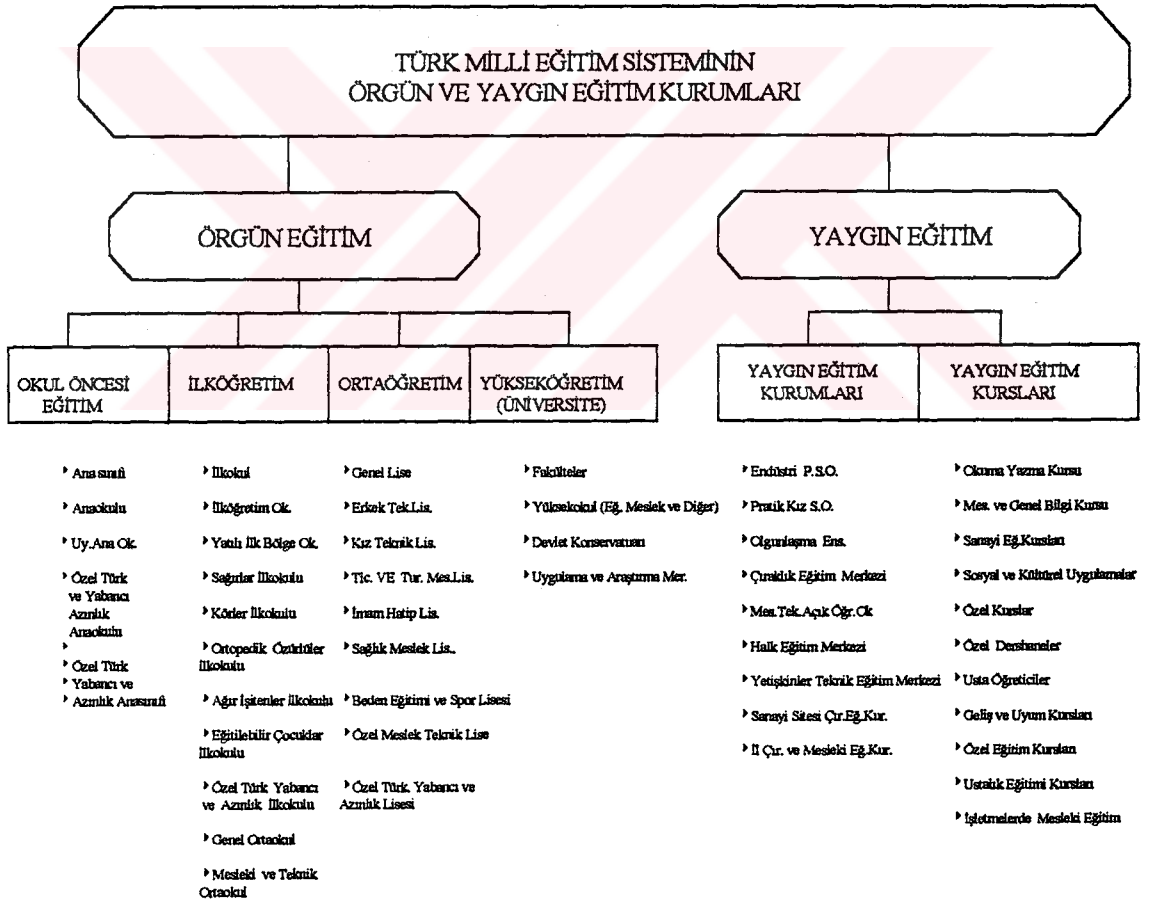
TÜRK MİLLİ EĞİTİM SİSTEMİNİN ÖRGÜN VE YAYGIN EĞİTİM KURUMLARI

ÖRGÜN EĞİTİM

YAYGIN EĞİTİM

OKUL ÖNCESİ EĞİTİM

İLKÖĞRETİM

ORTAÖĞRETİM

YÜKSEKÖĞRETİM (ÜNİVERSİTE)

YAYGIN EĞİTİM KURUMLARI

YAYGIN EĞİTİM KURSLARI

Ana sınıfı

Anaokulu

Uy.Ana Ok.

Özel Türk ve Yabancı Azınlık Anaokulu

Özel Türk Yabancı ve Azınlık Anasınıfı

İlkokul

İlköğretim Ok.

Yatılı İlk Bölge Ok.

Sağırlar İlkokulu

Körler İlkokulu

Ortopedik Özürlüler İlkokulu

Ağır İşitenler İlkokulu

Eğitilebilir Çocuklar İlkokulu

Özel Türk Yabancı ve Azınlık İlkokulu

Genel Ortaokul

Mesleki ve Teknik Ortaokul

Genel Lise

Erkek Tek.Lis.

Kız Teknik Lis.

Tic. VE Tur. Mes.Lis.

İmam Hatip Lis.

Sağlık Meslek Lis.

Beden Eğitimi ve Spor Lisesi

Özel Meslek Teknik Lise

Özel Türk. Yabancı ve Azınlık Lisesi

Fakülteler

Yüksekokul (Eğ. Meslek ve Diğer)

Devlet Konservatuarı

Uygulama ve Araştırma Mer.

Endüstri P.S.O.

Pratik Kız S.O.

Olgunlaşma Ens.

Çıraklık Eğitim Merkezi

Mes.Tek.Açık Öğr.Ok

Halk Eğitim Merkezi

Yetişkinler Teknik Eğitim Merkezi

Sanayi Sitesi Çır.Eğ.Kur.

İl Çır. ve Mesleki Eğ.Kur.

Okuma Yazma Kursu

Mes. ve Genel Bilgi Kursu

Sanayi Eğ.Kursları

Sosyal ve Kültürel Uygulamalar

Özel Kurslar

Özel Dershaneler

Usta Öğreticiler

Geliş ve Uyum Kursları

Özel Eğitim Kursları

Ustalık Eğitimi Kursları

İşletmelerde Mesleki Eğitim